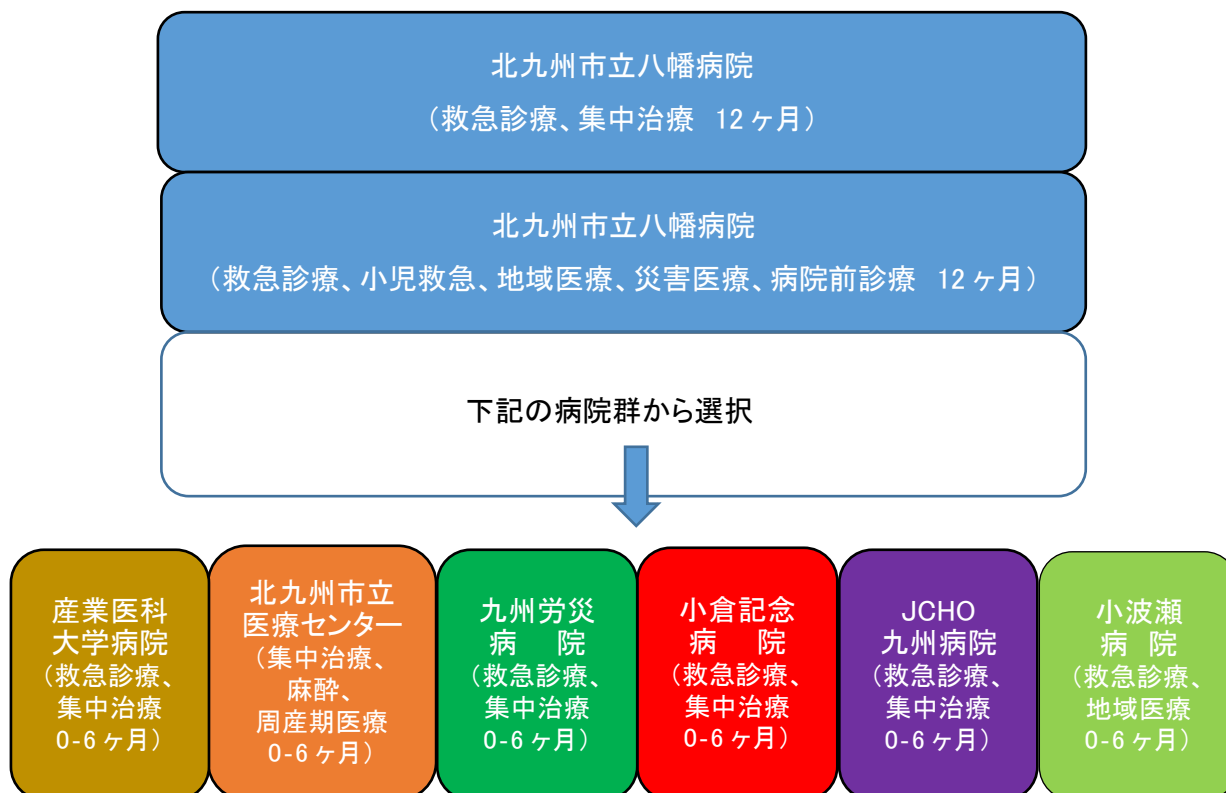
北九州市立八幡病院
（救急診療、集中治療　12ヶ月）

北九州市立八幡病院
（救急診療、小児救急、地域医療、災害医療、病院前診療　12ヶ月）

下記の病院群から選択

産業医科大学病院
（救急診療、集中治療
0-6ヶ月）

北九州市立医療センター
（集中治療、麻酔、周産期医療
0-6ヶ月）

九州労災病　院
（救急診療、集中治療
0-6ヶ月）

小倉記念病　院
（救急診療、集中治療
0-6ヶ月）

JCHO
九州病院
（救急診療、集中治療
0-6ヶ月）

小波瀬病　院
（救急診療、地域医療
0-6ヶ月）